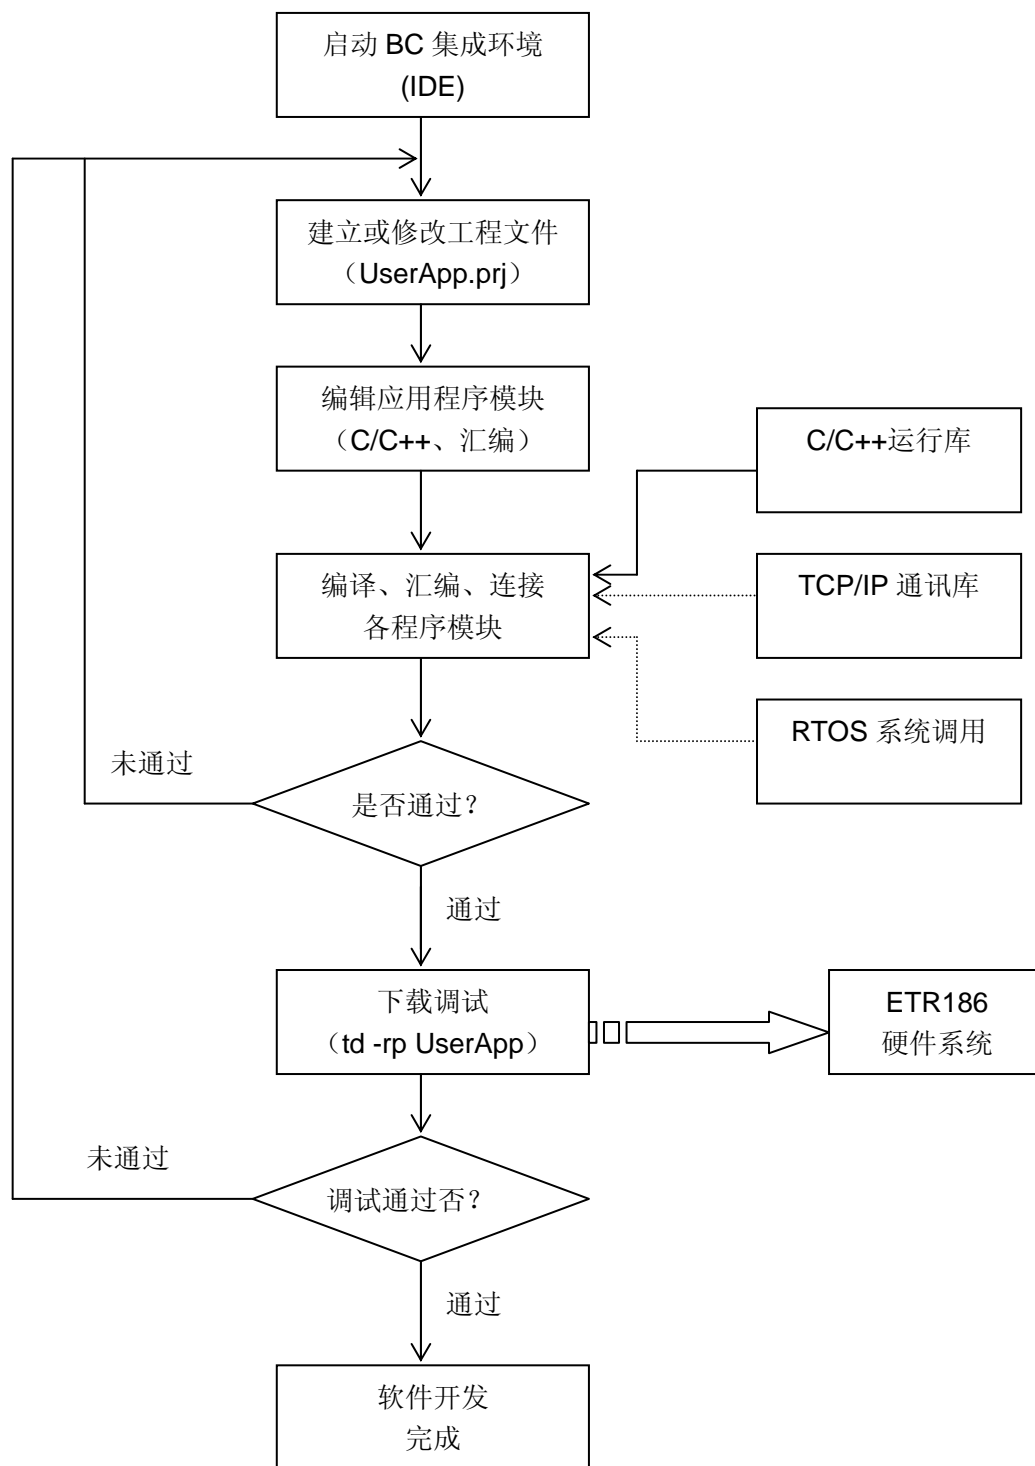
启动 BC 集成环境
(IDE)

建立或修改工程文件
（UserApp.prj）

编辑应用程序模块
（C/C++、汇编）

C/C++运行库

编译、汇编、连接
各程序模块

TCP/IP 通讯库

RTOS 系统调用

未通过

是否通过？

通过

下载调试
（td -rp UserApp）

ETR186
硬件系统

未通过

调试通过否？

通过

软件开发
完成